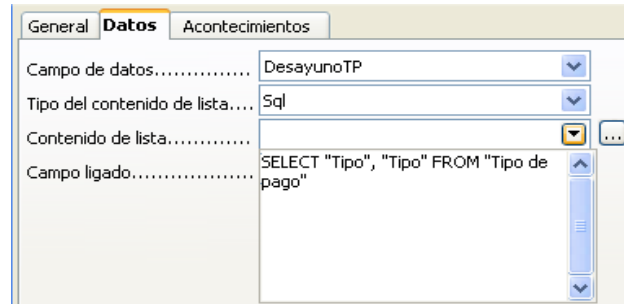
General Datos Acontecimientos

Campo de datos............... DesayunoTP

Tipo del contenido de lista.... Sql

Contenido de lista............ ...

Campo ligado.................. SELECT "Tipo", "Tipo" FROM "Tipo de pago"